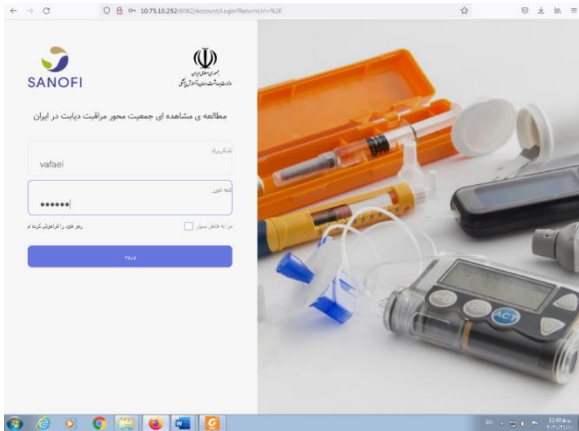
10.75.10.252:8082/Account/Login?ReturnUrl=%2F

SANOFI

جمهوری اسلامی ایران
وزارت بهداشت، درمان و آموزش پزشکی

مطالعه ی مشاهده ای جمعیت محور مراقبت دیابت در ایران

نام کاربری
vafaei

کلمه عبور
••••••

مرا به خاطر بسپار

رمز خود را فراموش کرده ام

ورود

ACT